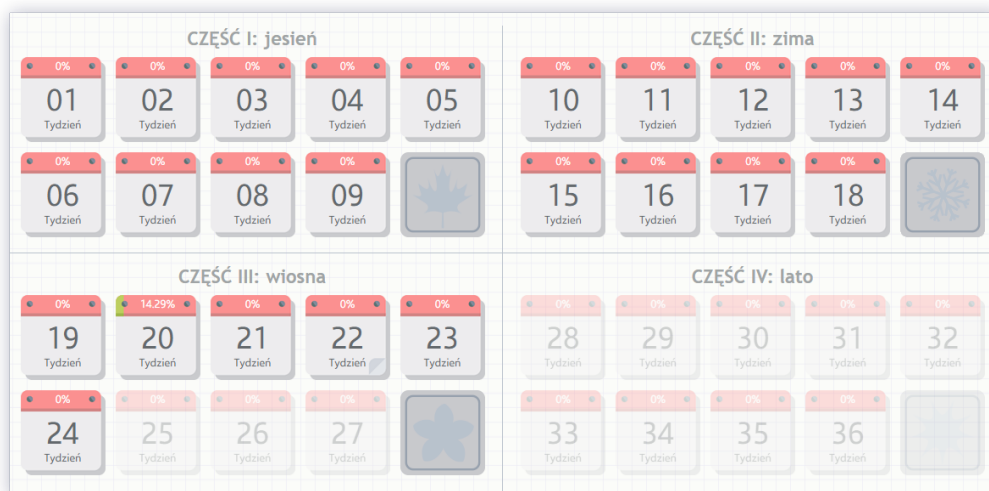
CZĘŚĆ I: jesień

0% 01 Tydzień
0% 02 Tydzień
0% 03 Tydzień
0% 04 Tydzień
0% 05 Tydzień
0% 06 Tydzień
0% 07 Tydzień
0% 08 Tydzień
0% 09 Tydzień

CZĘŚĆ II: zima

0% 10 Tydzień
0% 11 Tydzień
0% 12 Tydzień
0% 13 Tydzień
0% 14 Tydzień
0% 15 Tydzień
0% 16 Tydzień
0% 17 Tydzień
0% 18 Tydzień

CZĘŚĆ III: wiosna

0% 19 Tydzień
14.29% 20 Tydzień
0% 21 Tydzień
0% 22 Tydzień
0% 23 Tydzień
0% 24 Tydzień
0% 25 Tydzień
0% 26 Tydzień
0% 27 Tydzień

CZĘŚĆ IV: lato

0% 28 Tydzień
0% 29 Tydzień
0% 30 Tydzień
0% 31 Tydzień
0% 32 Tydzień
0% 33 Tydzień
0% 34 Tydzień
0% 35 Tydzień
0% 36 Tydzień